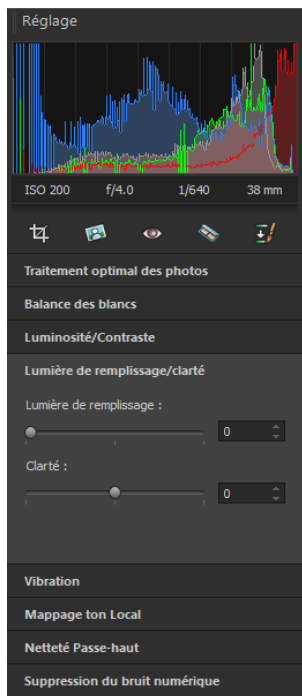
Réglage

ISO 200 f/4.0 1/640 38 mm

Traitement optimal des photos

Balance des blancs

Luminosité/Contraste

Lumière de remplissage/clarté

Lumière de remplissage :

0

Clarté :

0

Vibration

Mappage ton Local

Netteté Passe-haut

Suppression du bruit numérique